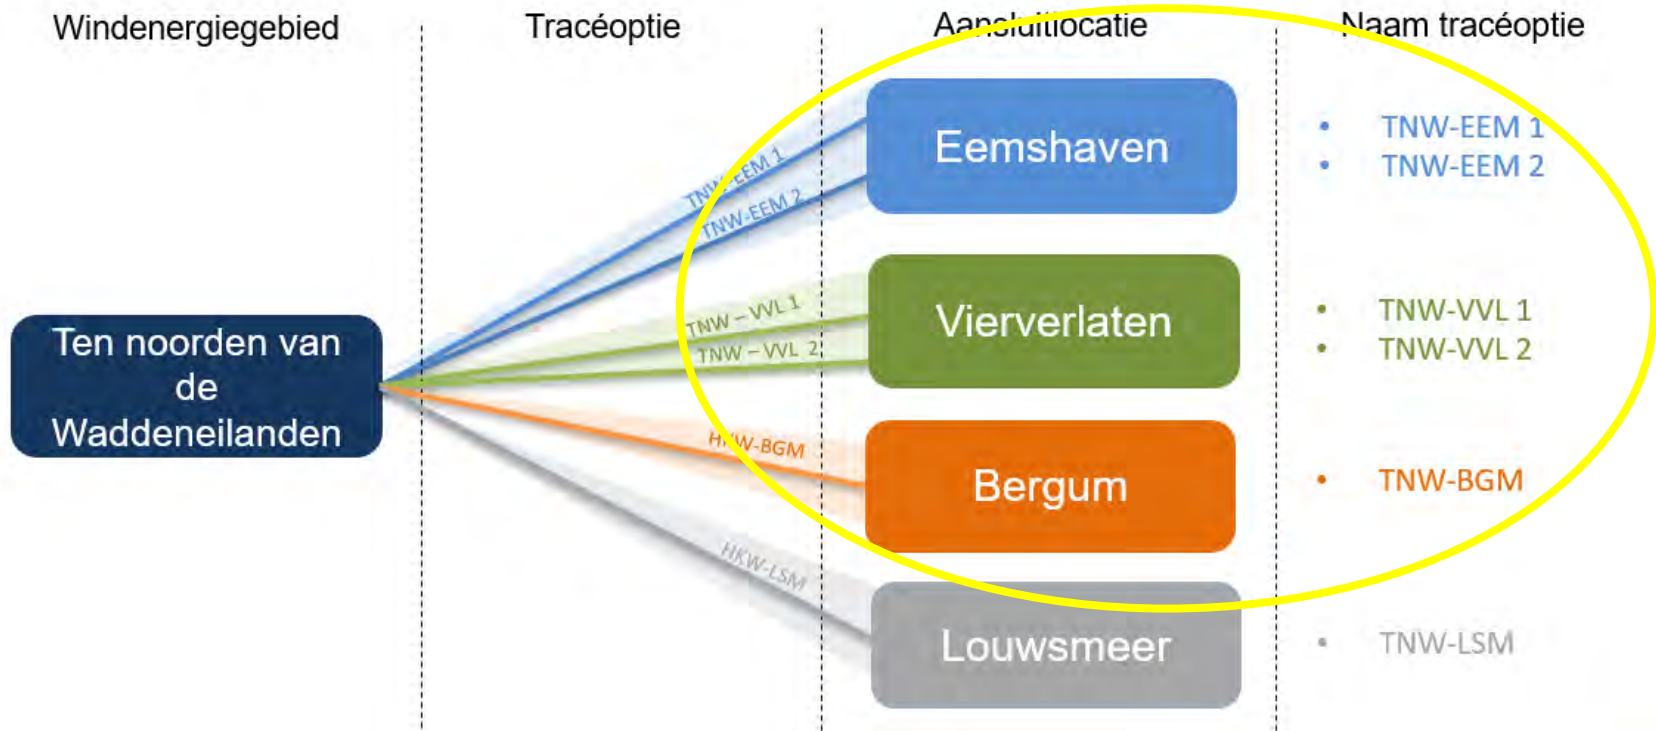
Windenergiegebied

Tracéoptie

Aansluitlocatie

Naam tracéoptie

Ten noorden van de Waddeneilanden

TNW-EEM 1
TNW-EEM 2
TNW – VVL 1
TNW – VVL 2
HKW-BGM
HKW-LSM

Eemshaven

Vierverlaten

Bergum

Louwsmeer

• TNW-EEM 1
• TNW-EEM 2

• TNW-VVL 1
• TNW-VVL 2

• TNW-BGM

• TNW-LSM